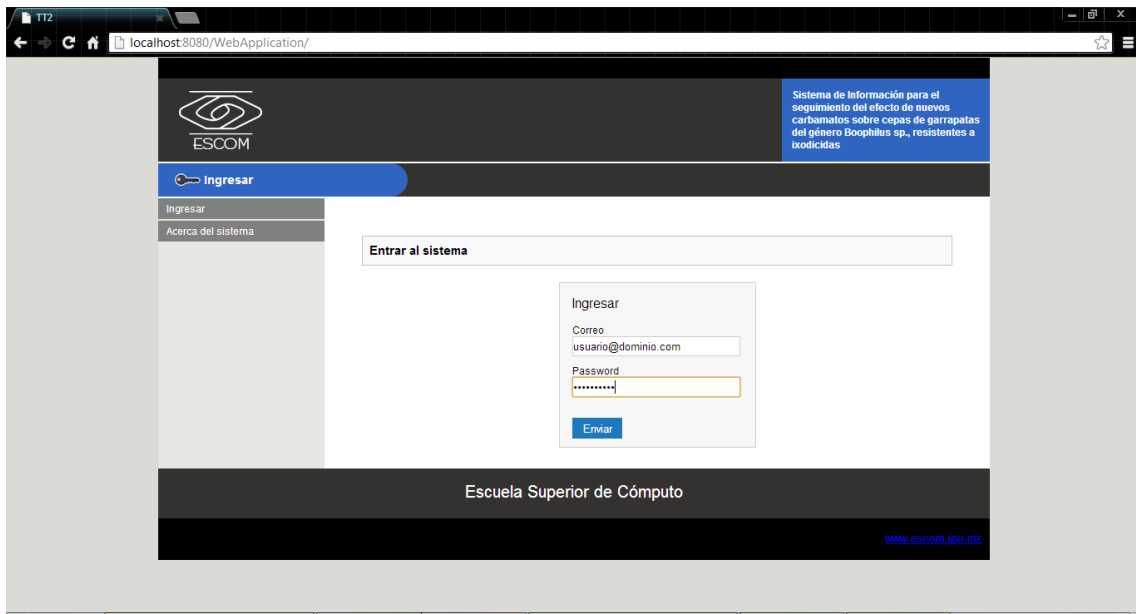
TT2

localhost:8080/WebApplication/

ESCOM

Sistema de Información para el seguimiento del efecto de nuevos carbamatos sobre cepas de garrapatas del género Boophilus sp., resistentes a ixodicidas

Ingresar

Ingresar

Acerca del sistema

Entrar al sistema

Ingresar

Correo

usuario@dominio.com

Password

••••••••••

Enviar

Escuela Superior de Cómputo

www.escom.ipn.mx